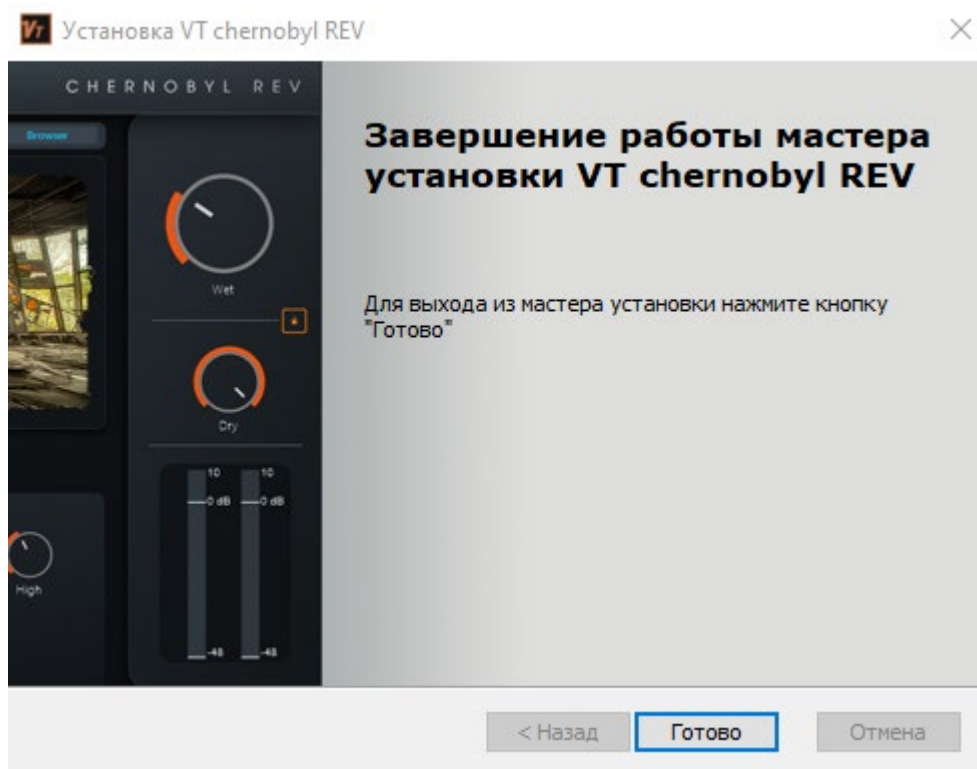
VT Установка VT chernobyl REV

CHERNOBYL REV

Browser

Wet

Dry

10 10
0 dB 0 dB
-48 -48

High

Завершение работы мастера установки VT chernobyl REV

Для выхода из мастера установки нажмите кнопку "Готово"

< Назад Готово Отмена